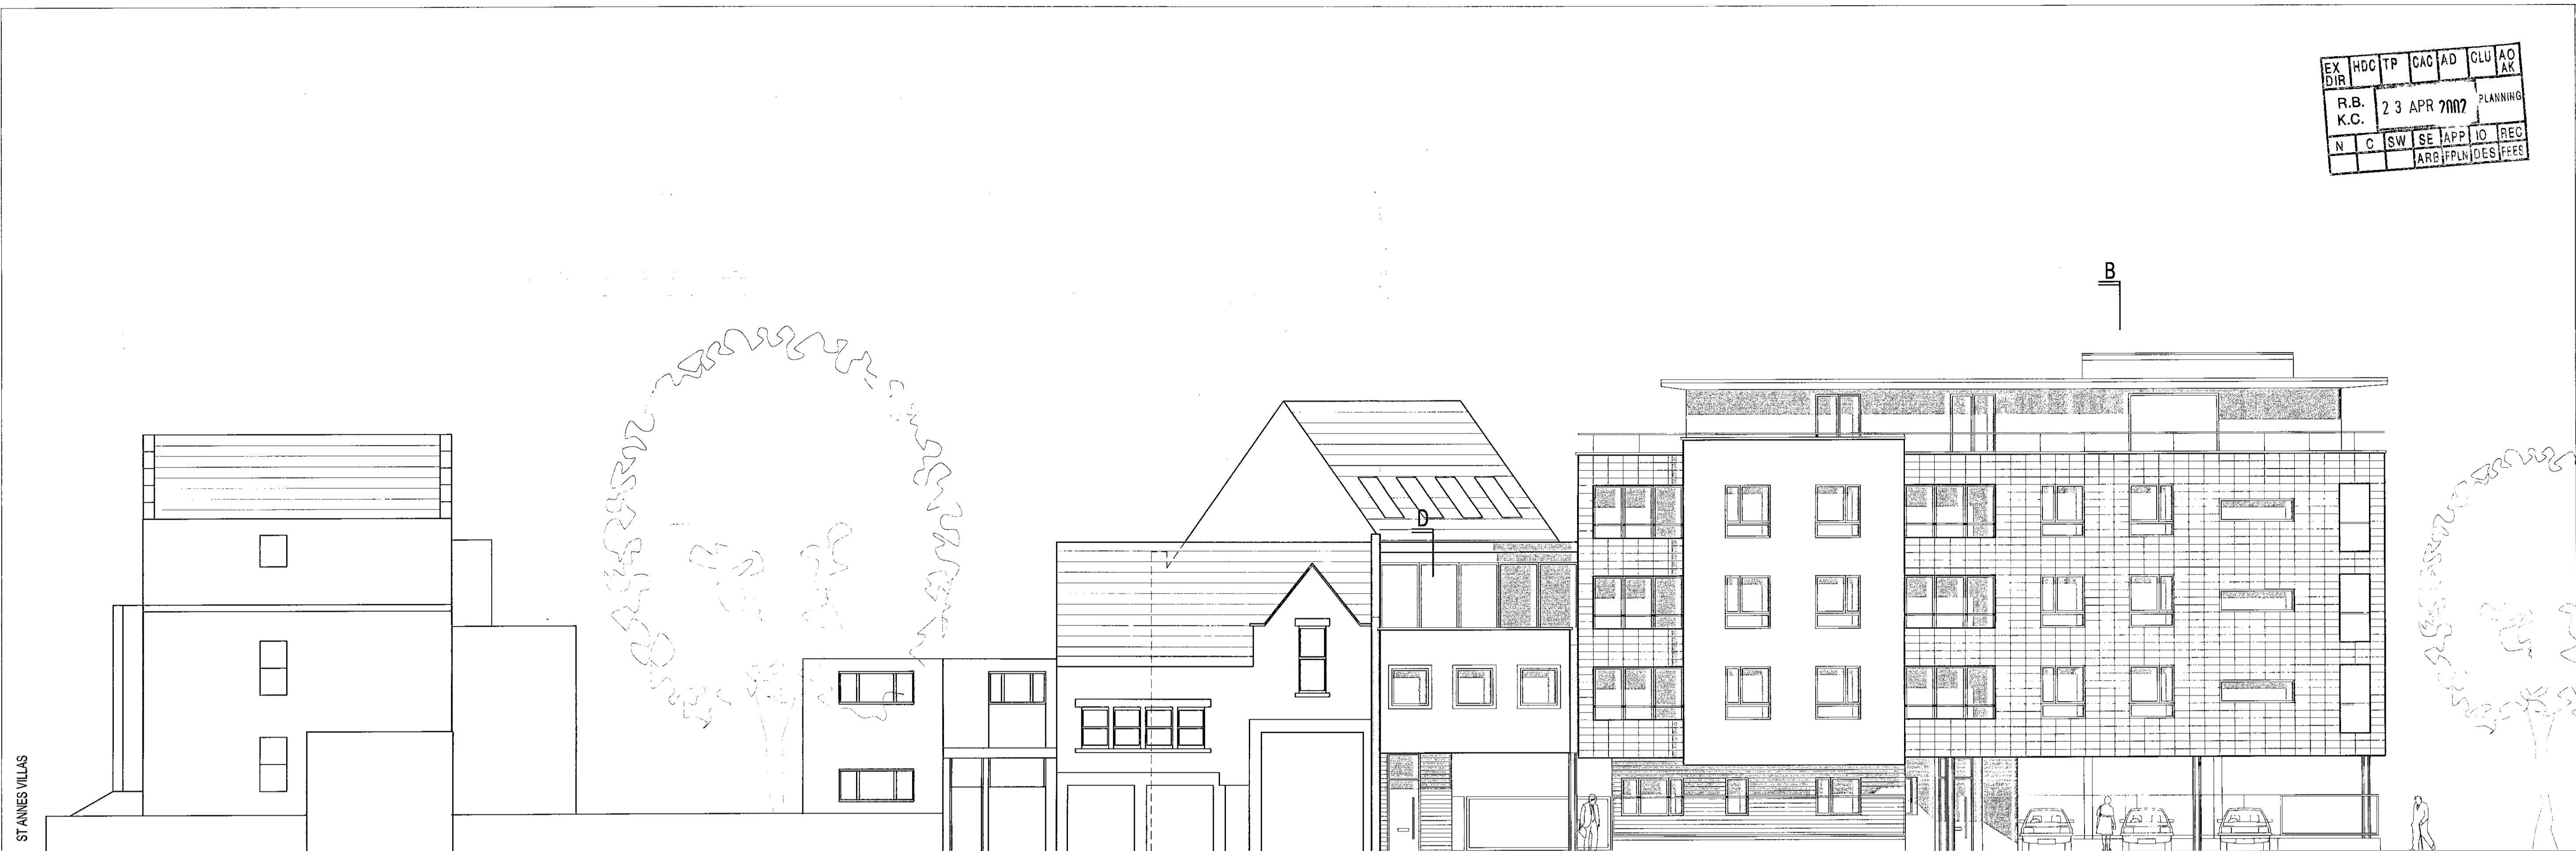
| EX DIR | HDC | TP | CAC | AD | CLU | AO AK |
|---|---|---|---|---|---|---|
| R.B. K.C. | 2 3 APR 2002 | | | | PLANNING | |
| N | C | SW | SE | APP | IO | REC |
| | | | ARB | FPLN | DES | FEES |

B

D

ST ANNES VILLAS